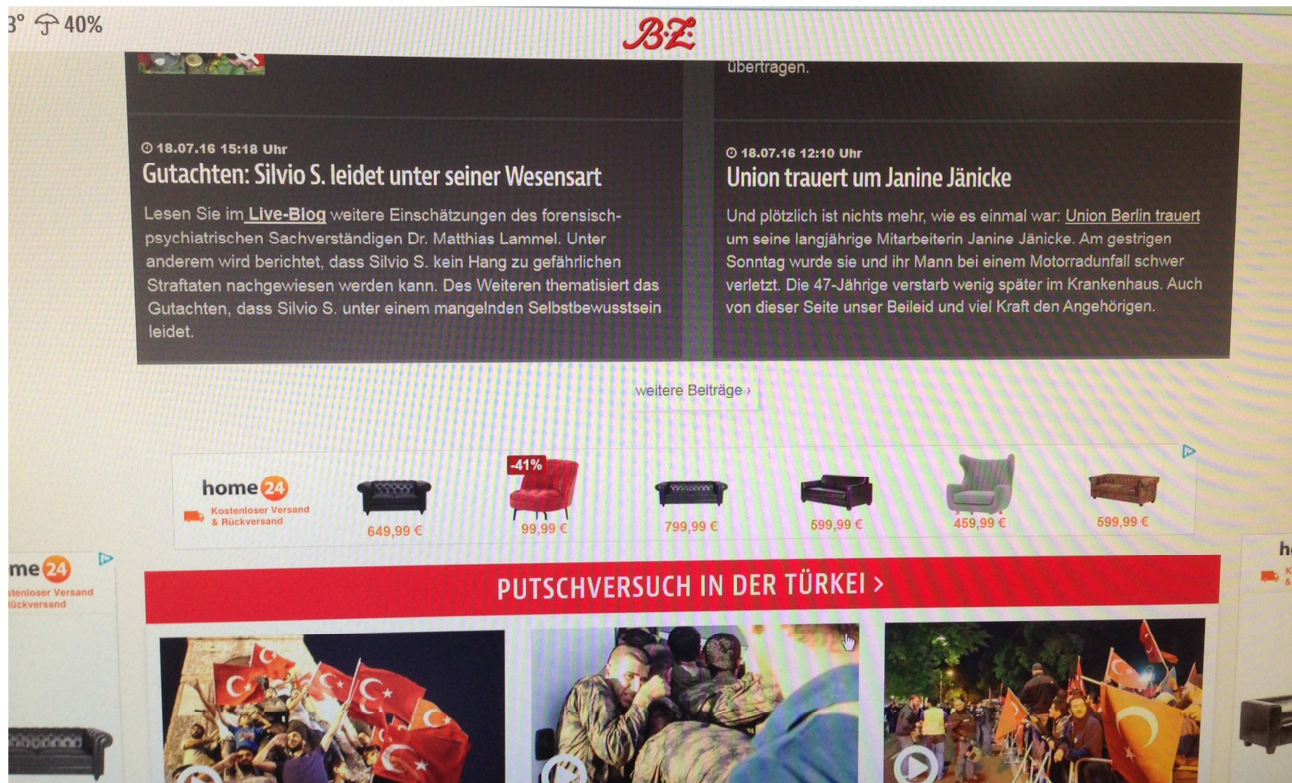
3° ☂ 40%

B.Z.

übertragen.

18.07.16 15:18 Uhr
Gutachten: Silvio S. leidet unter seiner Wesensart

Lesen Sie im Live-Blog weitere Einschätzungen des forensisch-psychiatrischen Sachverständigen Dr. Matthias Lammel. Unter anderem wird berichtet, dass Silvio S. kein Hang zu gefährlichen Straftaten nachgewiesen werden kann. Des Weiteren thematisiert das Gutachten, dass Silvio S. unter einem mangelnden Selbstbewusstsein leidet.

18.07.16 12:10 Uhr
Union trauert um Janine Jänicke

Und plötzlich ist nichts mehr, wie es einmal war: Union Berlin trauert um seine langjährige Mitarbeiterin Janine Jänicke. Am gestrigen Sonntag wurde sie und ihr Mann bei einem Motorradunfall schwer verletzt. Die 47-Jährige verstarb wenig später im Krankenhaus. Auch von dieser Seite unser Beileid und viel Kraft den Angehörigen.

weitere Beiträge ›

home 24
Kostenloser Versand & Rückversand
649,99 €
-41%
99,99 €
799,99 €
599,99 €
459,99 €
599,99 €

me 24
stenloser Versand
ückversand

h

PUTSCHVERSUCH IN DER TÜRKEI ›